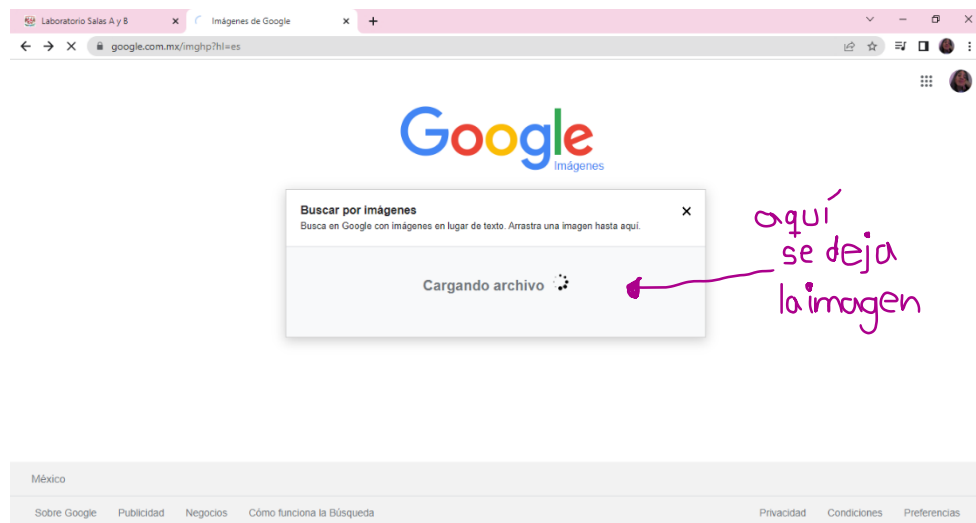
Laboratorio Salas A y B
Imágenes de Google
google.com.mx/imghp?hl=es

Google
Imágenes

Buscar por imágenes
Busca en Google con imágenes en lugar de texto. Arrastra una imagen hasta aquí.

Cargando archivo

aquí
se deja
la imagen

México

Sobre Google Publicidad Negocios Cómo funciona la Búsqueda

Privacidad Condiciones Preferencias